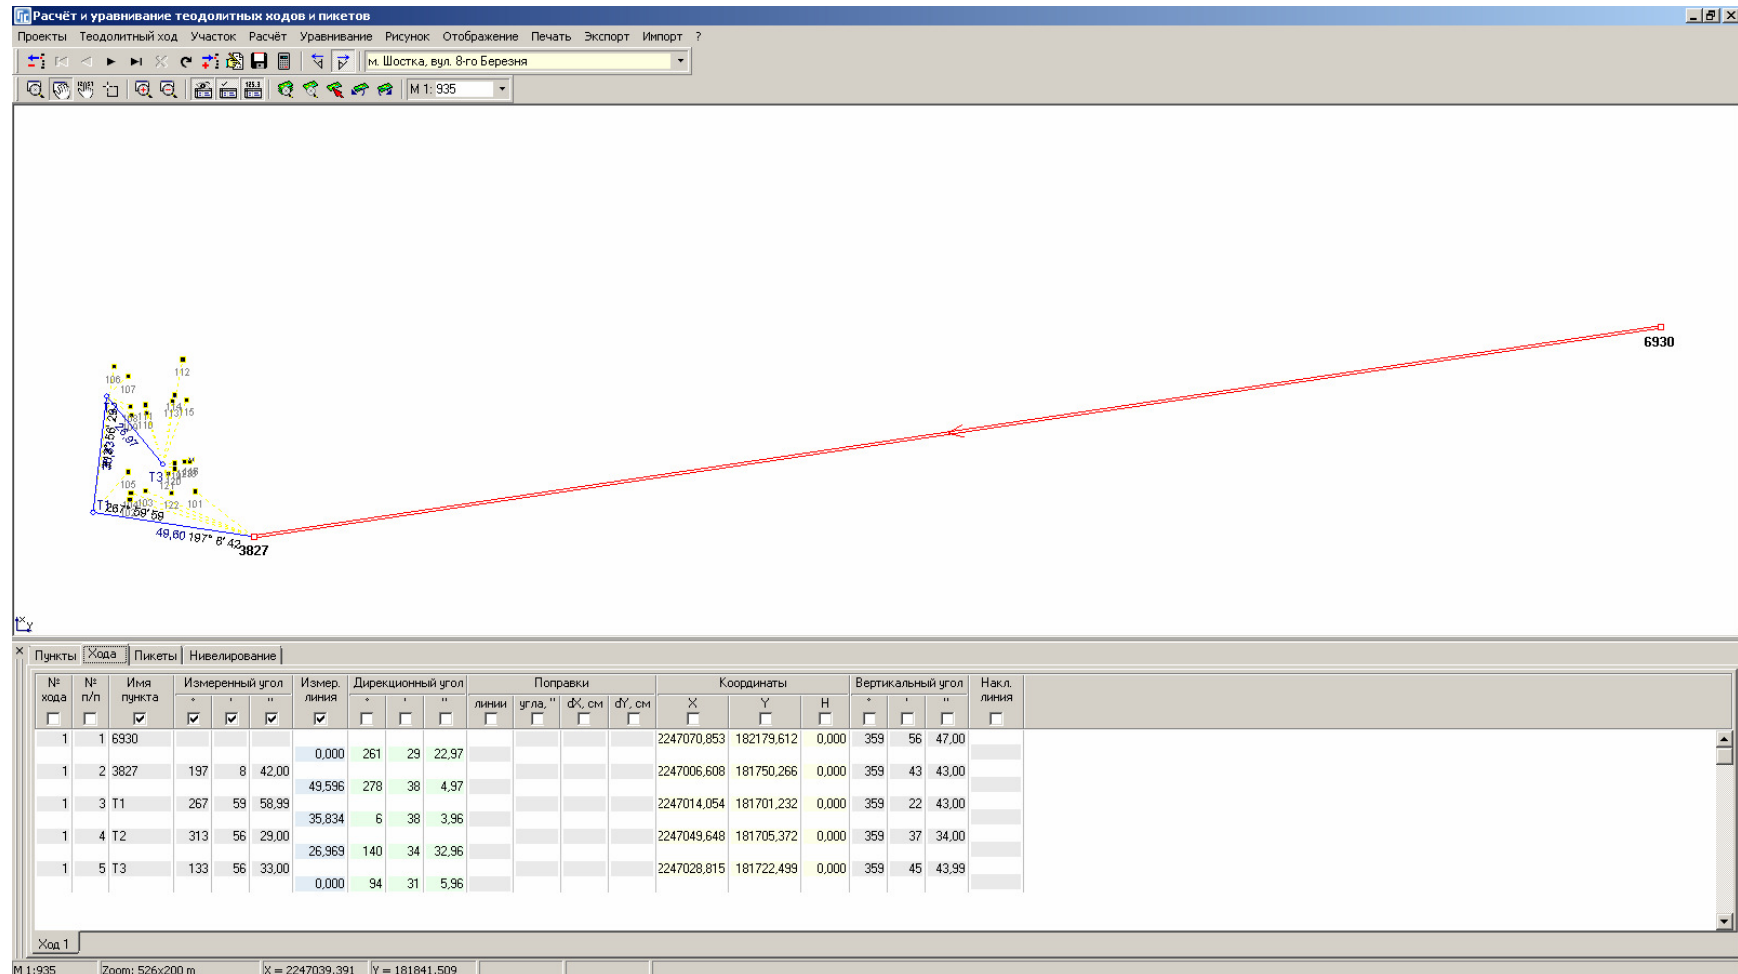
Расчёт и уравнивание теодолитных ходов и пикетов

Проекты Теодолитный ход Участок Расчёт Уравнивание Рисунок Отображение Печать Экспорт Импорт ?

м. Шостка, вул. 8-го Березня

М 1: 935

6930

112
106
107
113 114 115
T2
T3
105
T1
103
122
101
49,60 197° 8' 42
3827

Пункты Хода Пикеты Нивелирование

| № хода | № п/п | Имя пункта | Измеренный угол ° | ' | " | Измер. линия | Дирекционный угол ° | ' | " | Поправки линии | угла, " | dX, см | dY, см | Координаты X | Y | H | Вертикальный угол ° | ' | " | Накл. линия |
|---|---|---|---|---|---|---|---|---|---|---|---|---|---|---|---|---|---|---|---|---|
| 1 | 1 | 6930 | | | | | | | | | | | | 2247070,853 | 182179,612 | 0,000 | 359 | 56 | 47,00 | |
| | | | | | | 0,000 | 261 | 29 | 22,97 | | | | | | | | | | | |
| 1 | 2 | 3827 | 197 | 8 | 42,00 | | | | | | | | | 2247006,608 | 181750,266 | 0,000 | 359 | 43 | 43,00 | |
| | | | | | | 49,596 | 278 | 38 | 4,97 | | | | | | | | | | | |
| 1 | 3 | T1 | 267 | 59 | 58,99 | | | | | | | | | 2247014,054 | 181701,232 | 0,000 | 359 | 22 | 43,00 | |
| | | | | | | 35,834 | 6 | 38 | 3,96 | | | | | | | | | | | |
| 1 | 4 | T2 | 313 | 56 | 29,00 | | | | | | | | | 2247049,648 | 181705,372 | 0,000 | 359 | 37 | 34,00 | |
| | | | | | | 26,969 | 140 | 34 | 32,96 | | | | | | | | | | | |
| 1 | 5 | T3 | 133 | 56 | 33,00 | | | | | | | | | 2247028,815 | 181722,499 | 0,000 | 359 | 45 | 43,99 | |
| | | | | | | 0,000 | 94 | 31 | 5,96 | | | | | | | | | | | |

Ход 1

M 1:935 Zoom: 526x200 m X = 2247039,391 Y = 181841,509